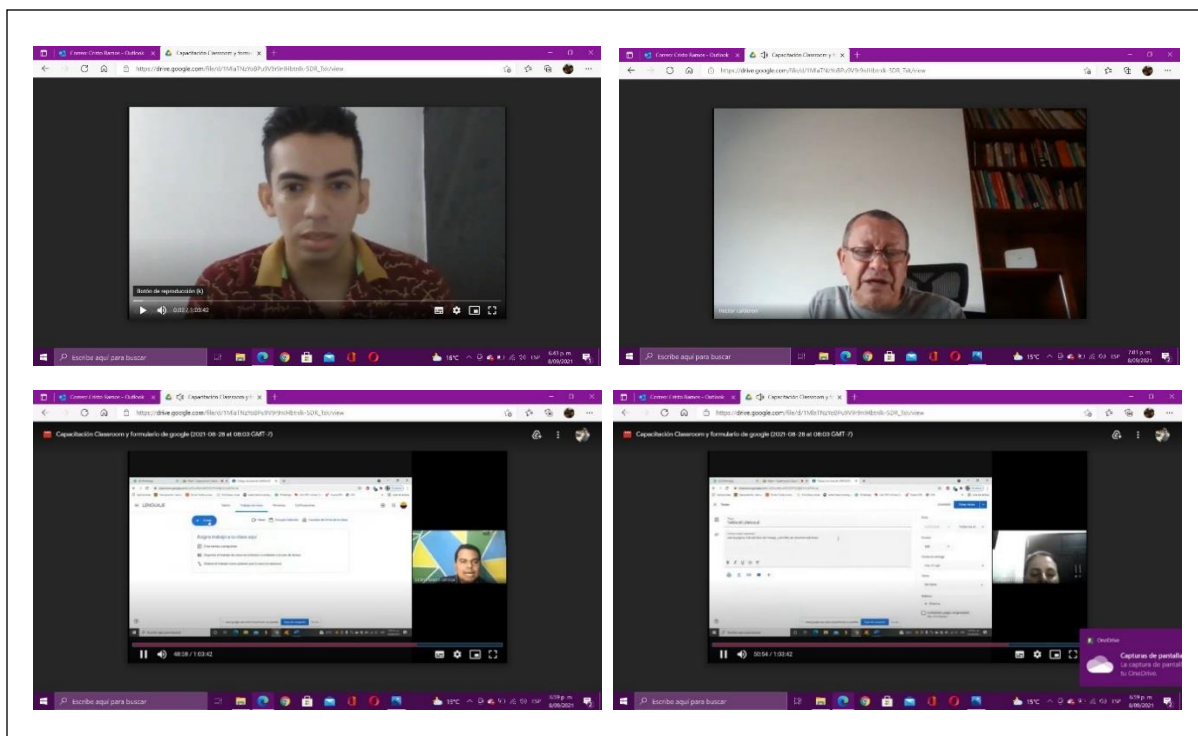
Correo: Cristo Ramos - Outlook
Capacitación Classroom y formul
https://drive.google.com/file/d/1MiaTNzhs0Pu9V9rInHbtnik-5DR_Txk/view
Botón de reproducción (k)
0:03 / 1:03:42
Escribe aquí para buscar
18°C
6:43 p. m.
6/09/2021

Correo: Cristo Ramos - Outlook
Capacitación Classroom y f
https://drive.google.com/file/d/1MiaTNzhs0Pu9V9rInHbtnik-5DR_Txk/view
Hector cardenas
Escribe aquí para buscar
15°C
7:01 p. m.
6/09/2021

Correo: Cristo Ramos - Outlook
Capacitación Classroom y f
https://drive.google.com/file/d/1MiaTNzhs0Pu9V9rInHbtnik-5DR_Txk/view
Capacitación Classroom y formulario de google (2021-08-28 at 08:03 GMT-7)
LENGUAJE
Crear
Asigna trabajo a tu clase aquí
08:08 / 1:03:42
Escribe aquí para buscar
15°C
6:58 p. m.
6/09/2021

Correo: Cristo Ramos - Outlook
Capacitación Classroom y f
https://drive.google.com/file/d/1MiaTNzhs0Pu9V9rInHbtnik-5DR_Txk/view
Capacitación Classroom y formulario de google (2021-08-28 at 08:03 GMT-7)
Taller de Lenguaje
00:54 / 1:03:42
OneDrive
Capturas de pantalla
La captura de pantall
tu OneDrive.
Escribe aquí para buscar
15°C
6:59 p. m.
6/09/2021